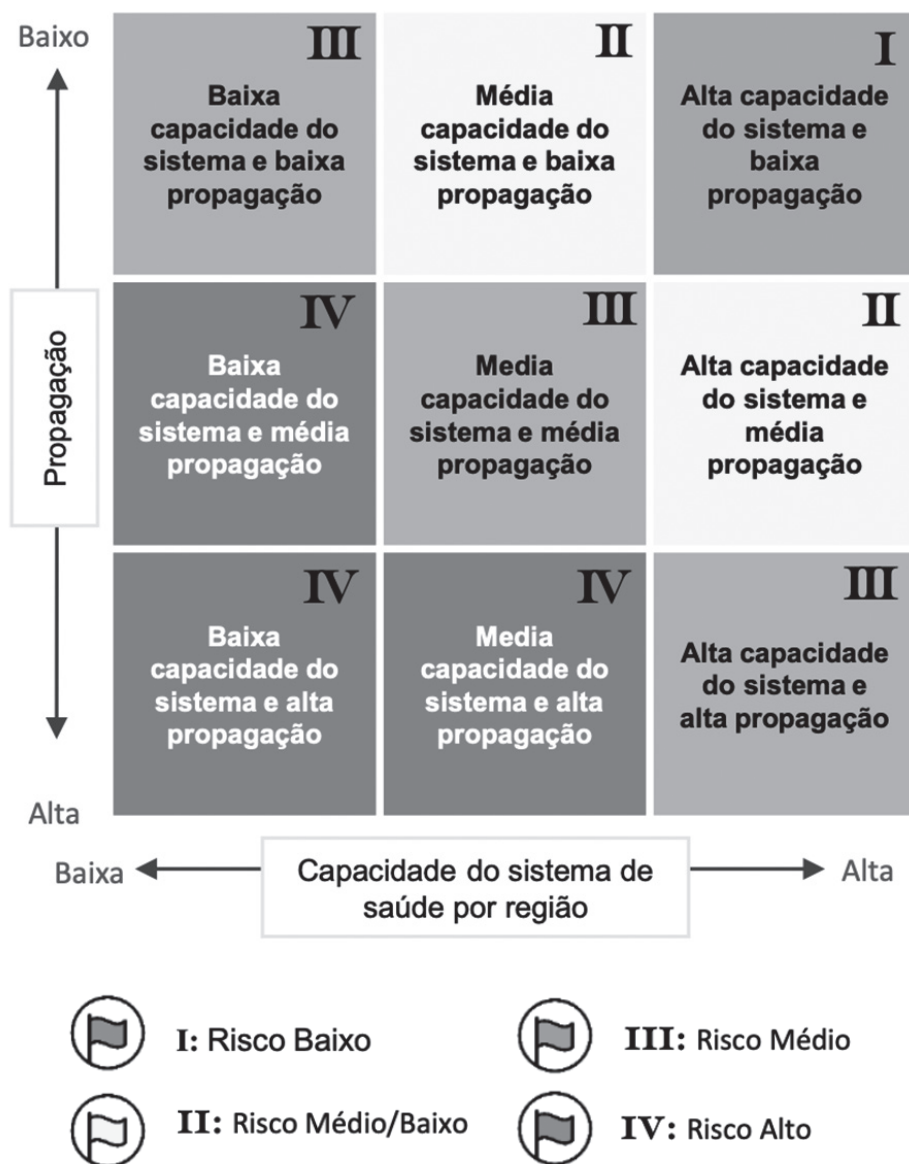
Baixo

Propagação

Alta

| III Baixa capacidade do sistema e baixa propagação | II Média capacidade do sistema e baixa propagação | I Alta capacidade do sistema e baixa propagação |
|---|---|---|
| IV Baixa capacidade do sistema e média propagação | III Media capacidade do sistema e média propagação | II Alta capacidade do sistema e média propagação |
| IV Baixa capacidade do sistema e alta propagação | IV Media capacidade do sistema e alta propagação | III Alta capacidade do sistema e alta propagação |

Baixa

Capacidade do sistema de saúde por região

Alta

I: Risco Baixo

III: Risco Médio

II: Risco Médio/Baixo

IV: Risco Alto